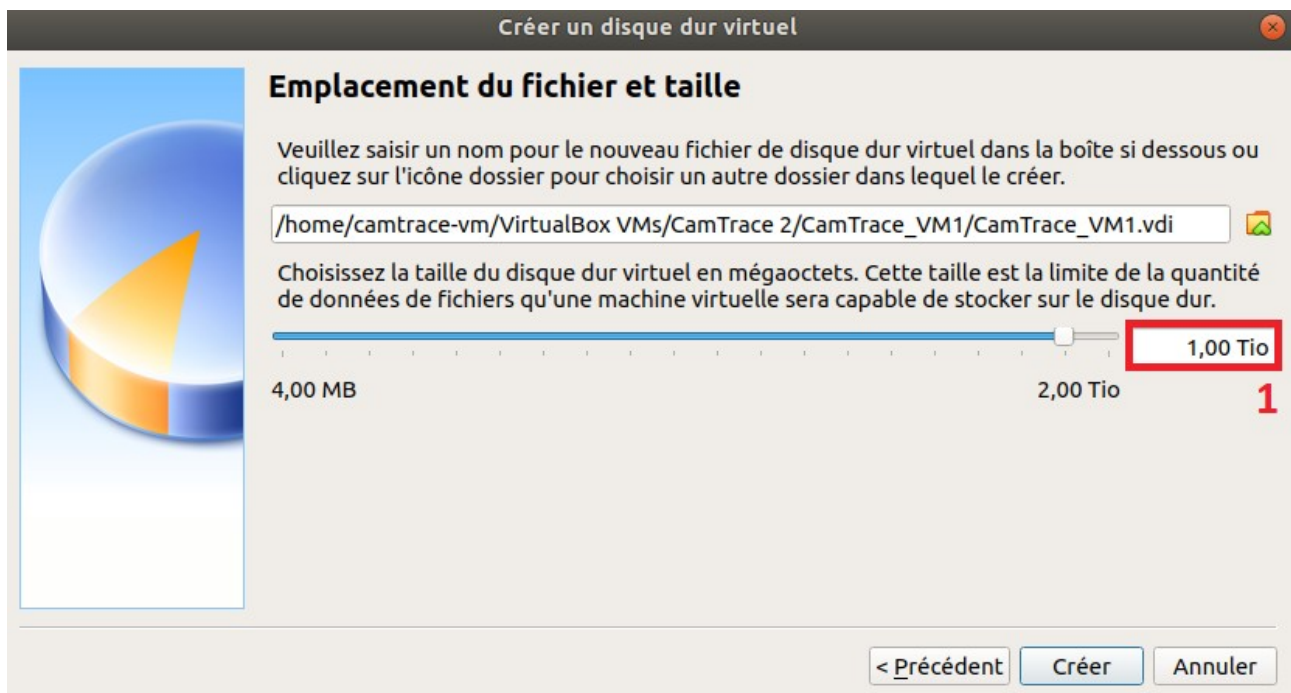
Créer un disque dur virtuel

Emplacement du fichier et taille

Veuillez saisir un nom pour le nouveau fichier de disque dur virtuel dans la boîte si dessous ou cliquez sur l'icône dossier pour choisir un autre dossier dans lequel le créer.

/home/camtrace-vm/VirtualBox VMs/CamTrace 2/CamTrace_VM1/CamTrace_VM1.vdi

Choisissez la taille du disque dur virtuel en mégaoctets. Cette taille est la limite de la quantité de données de fichiers qu'une machine virtuelle sera capable de stocker sur le disque dur.

1,00 Tio

4,00 MB

2,00 Tio

1

< Précédent

Créer

Annuler